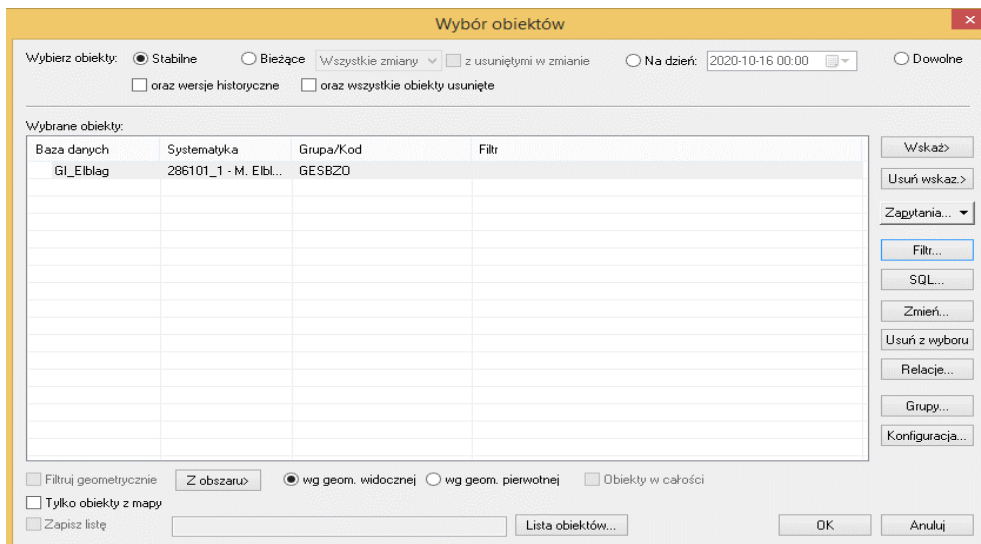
Wybór obiektów

Wybierz obiekty: Stabilne Bieżące Wszystkie zmiany z usuniętymi w zmianie Na dzień: 2020-10-16 00:00 Dowolne

oraz wersje historyczne oraz wszystkie obiekty usunięte

Wybrane obiekty:

| Baza danych | Systematyka | Grupa/Kod | Filtr |
|---|---|---|---|
| GI_Elblag | 286101_1 - M. Elbl... | GESBZO | |

Wskaż>
Usuń wskaz.>
Zapytania...
Filtr...
SQL...
Zmień...
Usuń z wyboru
Relacje...
Grupy...
Konfiguracja...

Filtruj geometrycznie Z obszaru> wg geom. widocznej wg geom. pierwotnej Obiekty w całości

Tylko obiekty z mapy

Zapisz listę Lista obiektów... OK Anuluj